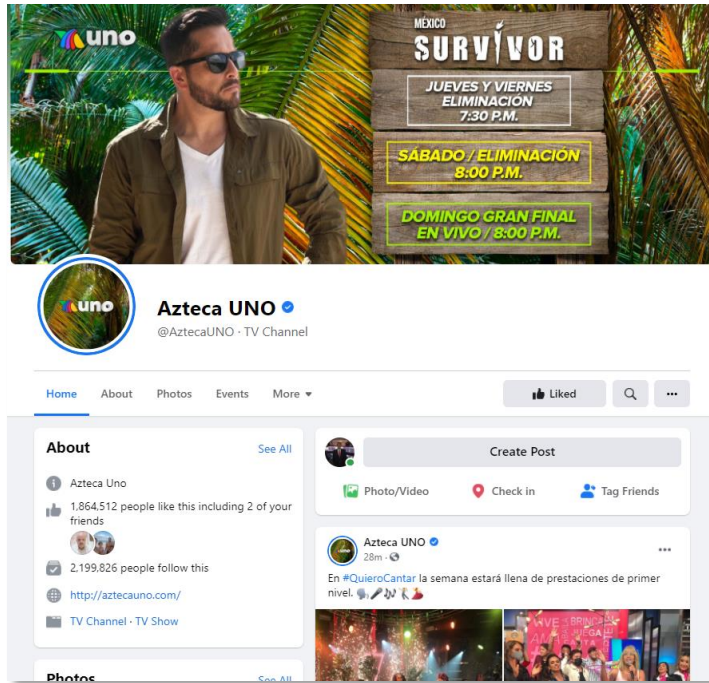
uno

MÉXICO
SURVIVOR

JUEVES Y VIERNES ELIMINACIÓN 7:30 P.M.

SÁBADO / ELIMINACIÓN 8:00 P.M.

DOMINGO GRAN FINAL EN VIVO / 8:00 P.M.

uno

Azteca UNO
@AztecaUNO · TV Channel

Home About Photos Events More

Liked

About
See All

Azteca Uno

1,864,512 people like this including 2 of your friends

2,199,826 people follow this

http://aztecauno.com/

TV Channel · TV Show

Photos
See All

Create Post

Photo/Video
Check in
Tag Friends

Azteca UNO
28m ·

En #QuieroCantar la semana estará llena de prestaciones de primer nivel.